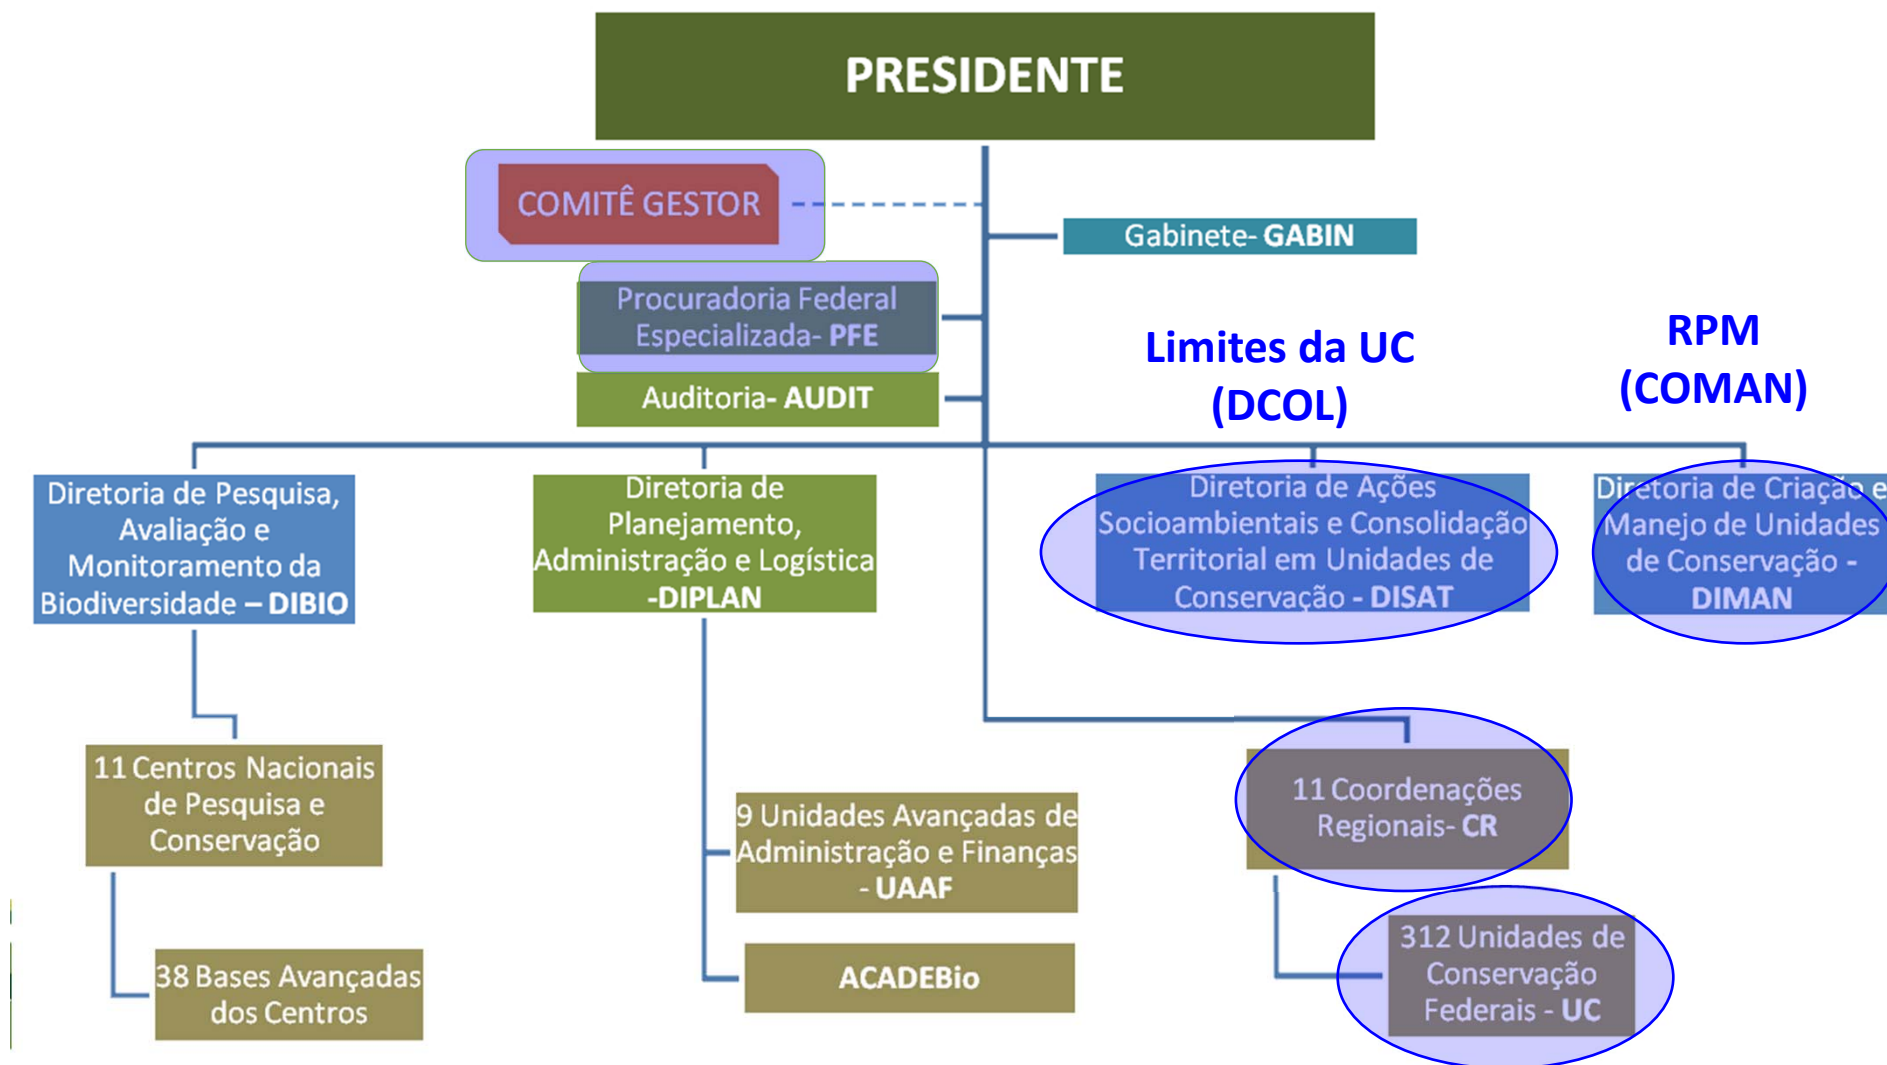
PRESIDENTE

COMITÊ GESTOR

Gabinete- GABIN

Procuradoria Federal Especializada- PFE

Auditoria- AUDIT

Limites da UC (DCOL)

RPM (COMAN)

Diretoria de Pesquisa, Avaliação e Monitoramento da Biodiversidade – DIBIO

Diretoria de Planejamento, Administração e Logística -DIPLAN

Diretoria de Ações Socioambientais e Consolidação Territorial em Unidades de Conservação - DISAT

Diretoria de Criação e Manejo de Unidades de Conservação - DIMAN

11 Centros Nacionais de Pesquisa e Conservação

38 Bases Avançadas dos Centros

9 Unidades Avançadas de Administração e Finanças - UAAF

ACADEBio

11 Coordenações Regionais- CR

312 Unidades de Conservação Federais - UC